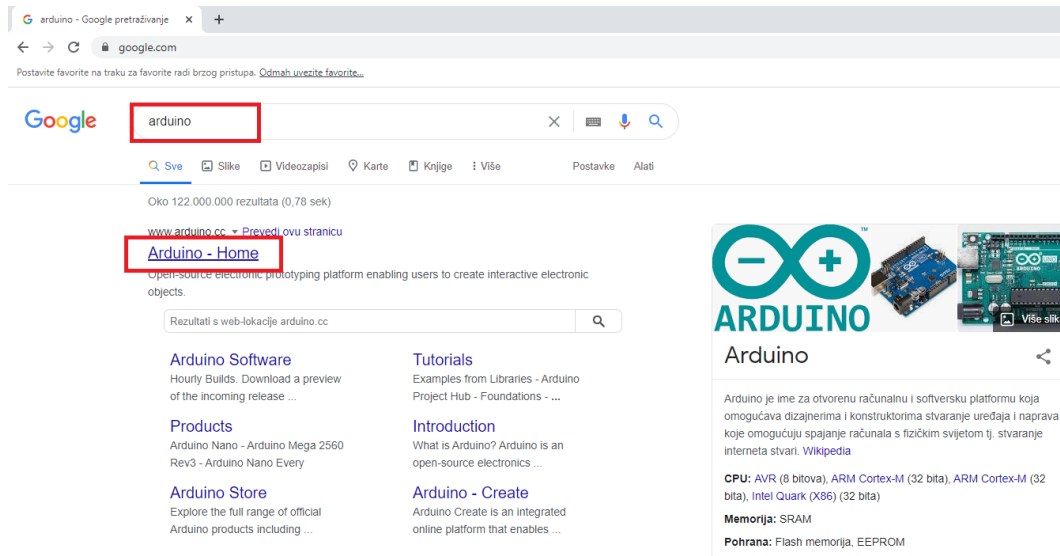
G arduino - Google pretraživanje ×  +

← → C google.com

Postavite favorite na traku za favorite radi brzog pristupa. Odmah uvezite favorite...

Google

arduino

Sve  Slike  Videozapisi  Karte  Knjige  Više  Postavke  Alati

Oko 122.000.000 rezultata (0,78 sek)

www.arduino.cc ▾ Prevedi ovu stranicu

Arduino - Home

Open-source electronic prototyping platform enabling users to create interactive electronic objects.

Rezultati s web-lokacije arduino.cc

Arduino Software
Hourly Builds. Download a preview of the incoming release ...

Tutorials
Examples from Libraries - Arduino Project Hub - Foundations - ...

Products
Arduino Nano - Arduino Mega 2560 Rev3 - Arduino Nano Every

Introduction
What is Arduino? Arduino is an open-source electronics ...

Arduino Store
Explore the full range of official Arduino products including ...

Arduino - Create
Arduino Create is an integrated online platform that enables ...

ARDUINO

Više slik

Arduino

Arduino je ime za otvorenu računalnu i softversku platformu koja omogućava dizajnerima i konstruktorima stvaranje uređaja i naprava koje omogućuju spajanje računala s fizičkim svijetom tj. stvaranje interneta stvari. Wikipedia

CPU: AVR (8 bitova), ARM Cortex-M (32 bita), ARM Cortex-M (32 bita), Intel Quark (X86) (32 bita)

Memorija: SRAM

Pohrana: Flash memorija, EEPROM